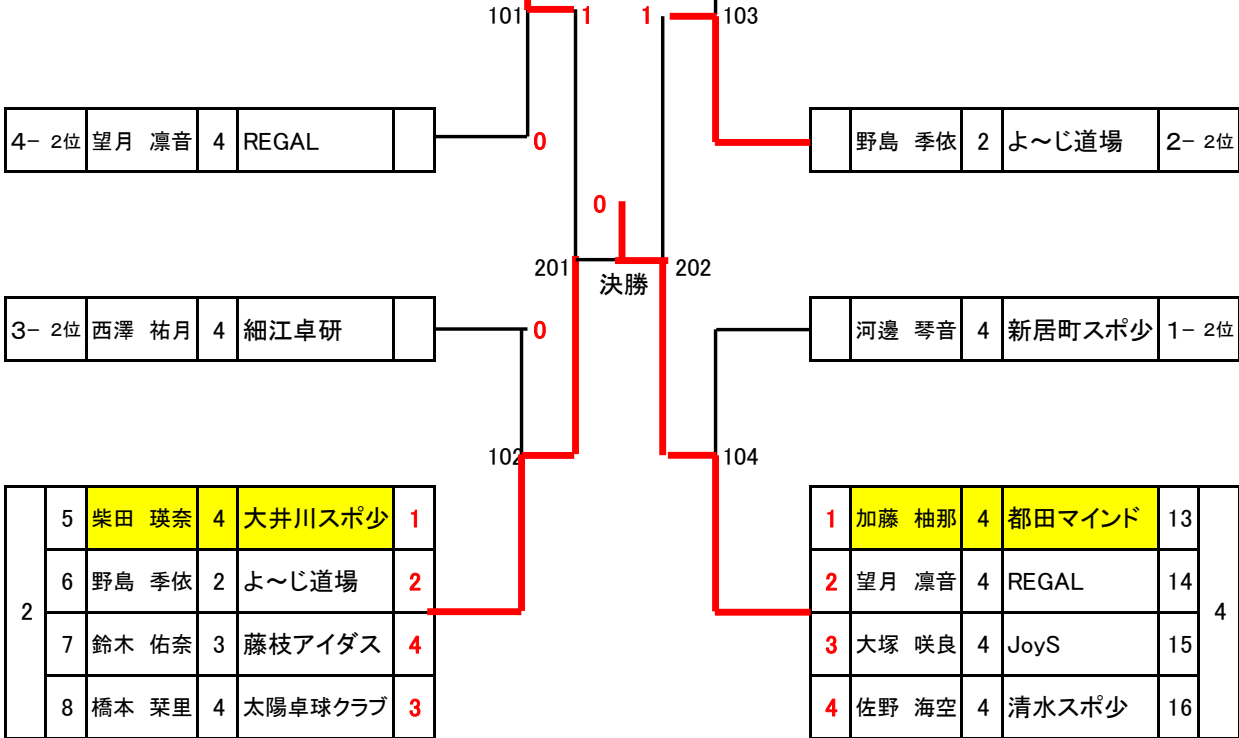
101 1 1 103

| 4－ 2位 | 望月　凛音 | 4 | REGAL | |
|---|---|---|---|---|

0

| | 野島　季依 | 2 | よ〜じ道場 | 2－ 2位 |
|---|---|---|---|---|

0

201 決勝 202

| 3－ 2位 | 西澤　祐月 | 4 | 細江卓研 | |
|---|---|---|---|---|

0

| | 河邊　琴音 | 4 | 新居町スポ少 | 1－ 2位 |
|---|---|---|---|---|

102 104

| 2 | 5 | 柴田　瑛奈 | 4 | 大井川スポ少 | 1 |
|---|---|---|---|---|---|
| | 6 | 野島　季依 | 2 | よ〜じ道場 | 2 |
| | 7 | 鈴木　佑奈 | 3 | 藤枝アイダス | 4 |
| | 8 | 橋本　栞里 | 4 | 太陽卓球クラブ | 3 |

| 1 | 加藤　柚那 | 4 | 都田マインド | 13 | 4 |
|---|---|---|---|---|---|
| 2 | 望月　凛音 | 4 | REGAL | 14 | |
| 3 | 大塚　咲良 | 4 | JoyS | 15 | |
| 4 | 佐野　海空 | 4 | 清水スポ少 | 16 | |